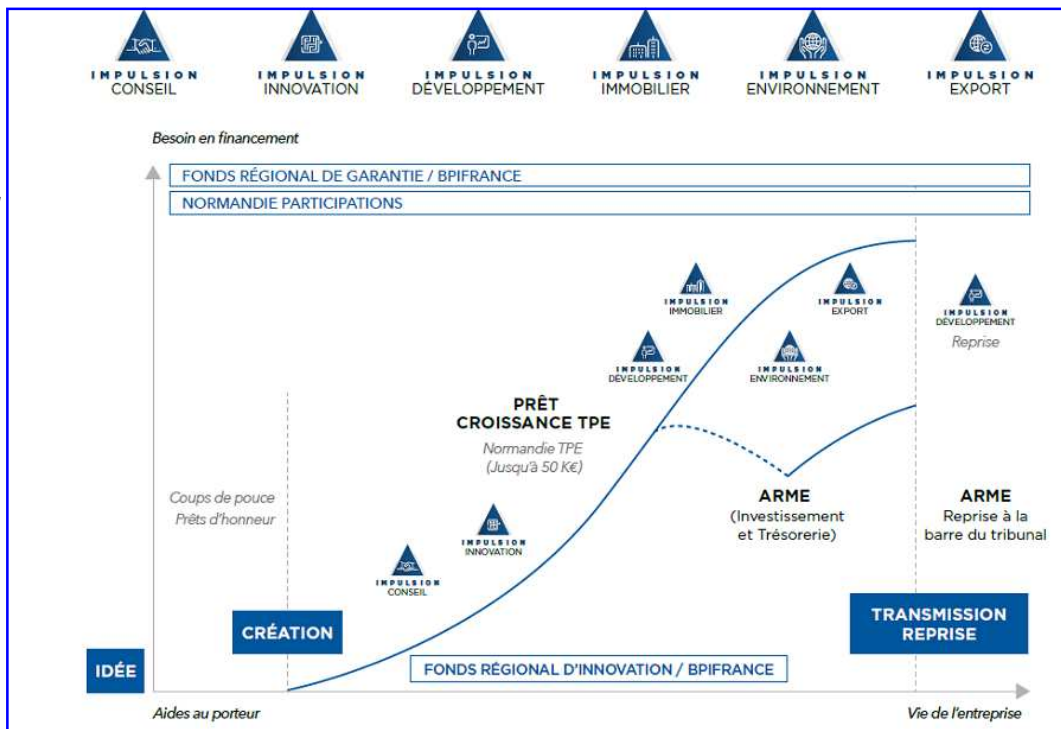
IMPULSION CONSEIL
IMPULSION INNOVATION
IMPULSION DÉVELOPPEMENT
IMPULSION IMMOBILIER
IMPULSION ENVIRONNEMENT
IMPULSION EXPORT

Besoin en financement

FONDS RÉGIONAL DE GARANTIE / BPIFRANCE
NORMANDIE PARTICIPATIONS

IMPULSION IMMOBILIER
IMPULSION EXPORT
IMPULSION DÉVELOPPEMENT
Reprise
IMPULSION DÉVELOPPEMENT
IMPULSION ENVIRONNEMENT

PRÊT CROISSANCE TPE
Normandie TPE
(Jusqu'à 50 K€)

Coups de pouce
Prêts d'honneur

IMPULSION INNOVATION

ARME
(Investissement et Trésorerie)

ARME
Reprise à la barre du tribunal

IMPULSION CONSEIL

CRÉATION

TRANSMISSION REPRISE

IDÉE

FONDS RÉGIONAL D'INNOVATION / BPIFRANCE

Aides au porteur
Vie de l'entreprise